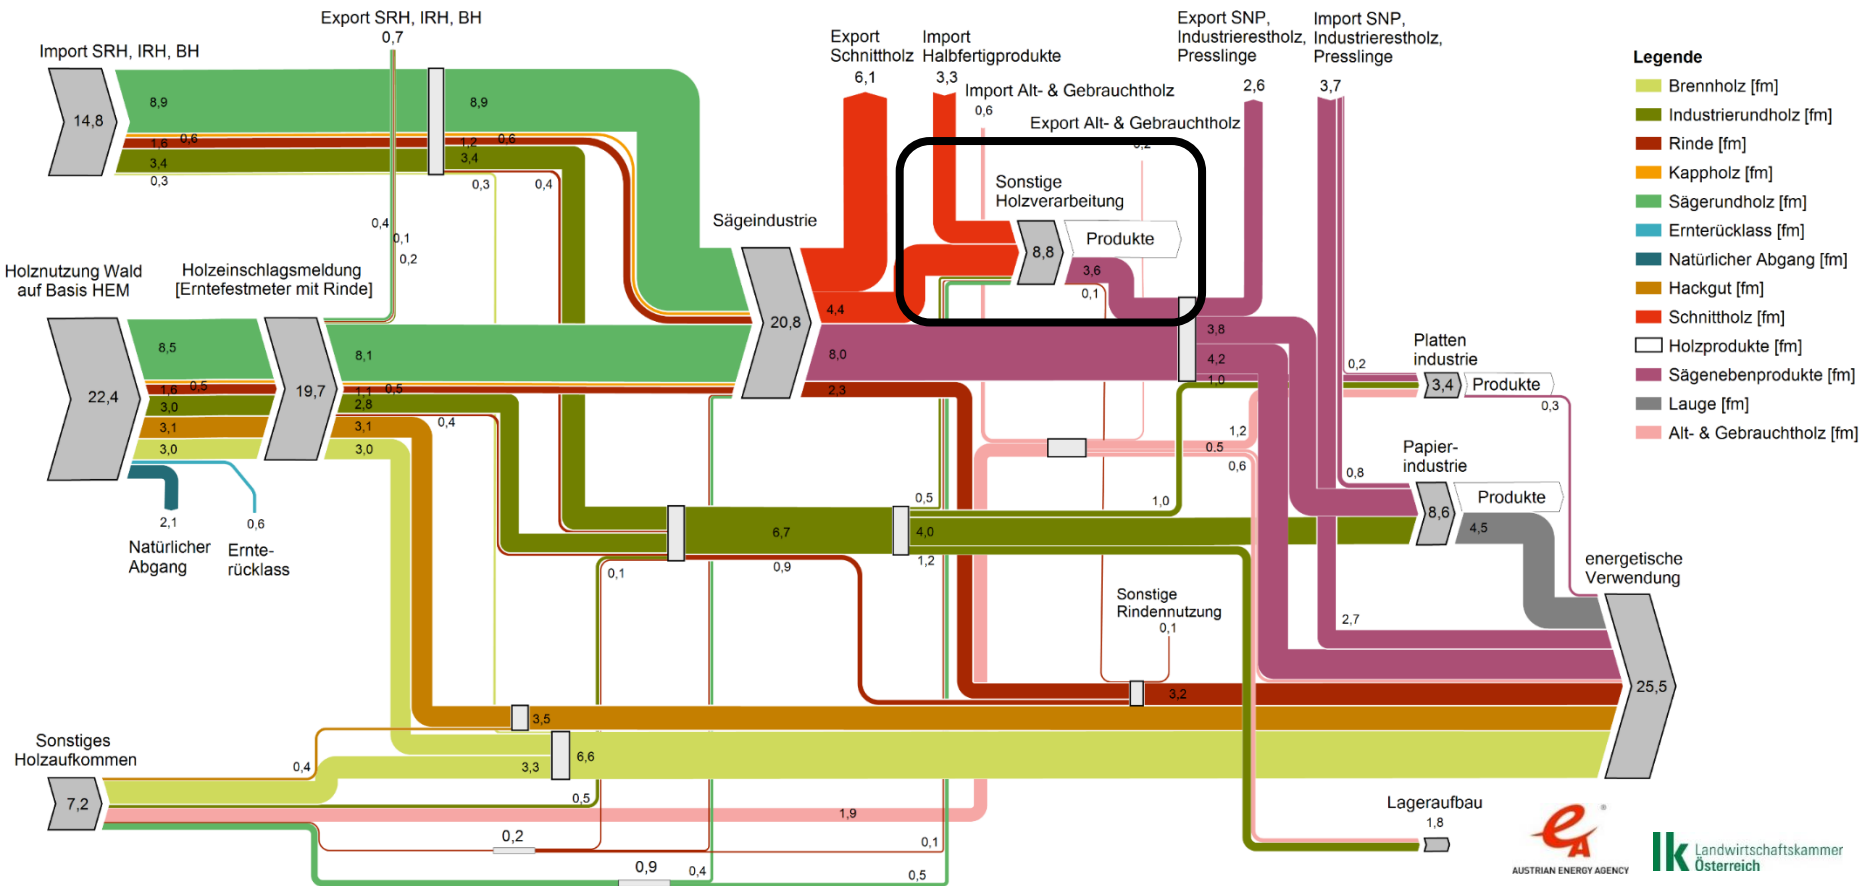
Export SRH, IRH, BH
0,7
Import SRH, IRH, BH
14,8
8,9
0,6
1,6
3,4
0,3
8,9
1,2
0,6
3,4
0,3
0,4
Export Schnittholz
6,1
Import Halbfertigprodukte
3,3
Import Alt- & Gebrauchtholz
0,6
Export Alt- & Gebrauchtholz
0,2
Export SNP, Industrierestholz, Presslinge
2,6
Import SNP, Industrierestholz, Presslinge
3,7
Sonstige Holzverarbeitung
8,8
Produkte
3,6
0,1
Sägeindustrie
20,8
4,4
8,0
2,3
0,4
0,1
0,2
Holznutzung Wald auf Basis HEM
Holzeinschlagsmeldung [Erntefestmeter mit Rinde]
22,4
8,5
1,6
0,5
3,0
3,1
3,0
19,7
8,1
1,1
0,5
2,8
3,1
3,0
0,4
2,1
0,6
Natürlicher Abgang
Ernte-rücklass
3,8
4,2
1,0
0,2
Platten industrie
3,4
Produkte
0,3
1,2
0,5
0,6
Papier-industrie
0,8
8,6
Produkte
4,5
1,0
0,5
6,7
4,0
1,2
0,1
0,9
Sonstige Rindennutzung
0,1
2,7
energetische Verwendung
25,5
3,2
3,5
6,6
3,3
Sonstiges Holzaufkommen
7,2
0,4
0,5
1,9
0,2
0,1
0,9
0,4
0,5
Lageraufbau
1,8
Legende
Brennholz [fm]
Industrierundholz [fm]
Rinde [fm]
Kappholz [fm]
Sägerundholz [fm]
Ernterücklass [fm]
Natürlicher Abgang [fm]
Hackgut [fm]
Schnittholz [fm]
Holzprodukte [fm]
Sägenebenprodukte [fm]
Lauge [fm]
Alt- & Gebrauchtholz [fm]
AUSTRIAN ENERGY AGENCY
lk Landwirtschaftskammer Österreich